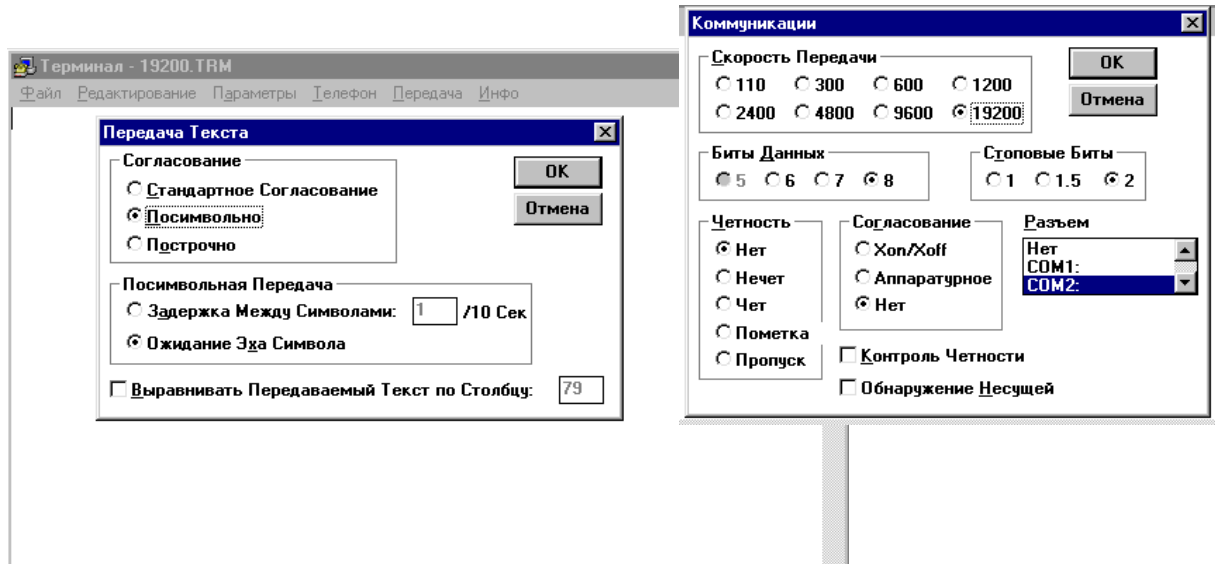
Терминал - 19200.TRM
Файл Редактирование Параметры Телефон Передача Инфо

Передача Текста
Согласование
Стандартное Согласование
Посимвольно
Построчно
OK
Отмена
Посимвольная Передача
Задержка Между Символами: 1 /10 Сек
Ожидание Эха Символа
Выравнивать Передаваемый Текст по Столбцу: 79

Коммуникации
Скорость Передачи
110 300 600 1200
2400 4800 9600 19200
OK
Отмена
Биты Данных
5 6 7 8
Стоповые Биты
1 1.5 2
Четность
Нет
Нечет
Чет
Пометка
Пропуск
Согласование
Xon/Xoff
Аппаратурное
Нет
Разъем
Нет
COM1:
COM2:
Контроль Четности
Обнаружение Несущей